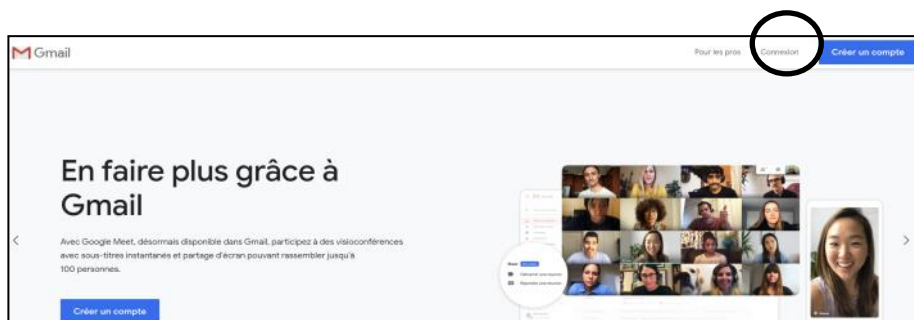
Gmail

Pour les pros Connexion Créer un compte

En faire plus grâce à Gmail

Avec Google Meet, désormais disponible dans Gmail, participez à des visioconférences avec sous-titres instantanés et partage d'écran pouvant rassembler jusqu'à 100 personnes.

Créer un compte